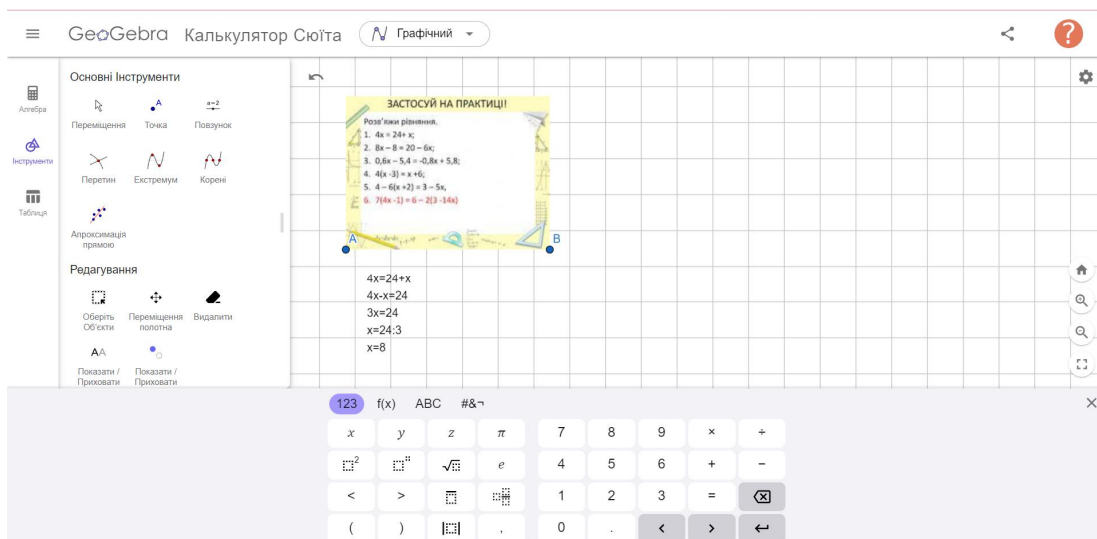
GeoGebra Калькулятор Сюїта Графічний

Алгебра
Інструменти
Таблиця

Основні Інструменти
Переміщення Точка Повзунок
Перетин Екстремум Корені
Апроксимація прямою

Редагування
Оберіть Об'єкти Переміщення полотна Видалити
Показати / Приховати Показати / Приховати

ЗАСТОСУЙ НА ПРАКТИЦІ!
Розв'яжи рівняння.
1. 4x = 24+ x;
2. 8x – 8 = 20 – 6x;
3. 0,6x – 5,4 = -0,8x + 5,8;
4. 4(x -3) = x +6;
5. 4 – 6(x +2) = 3 – 5x,
6. 7(4x -1) = 6 – 2(3 -14x)

A
B

4x=24+x
4x-x=24
3x=24
x=24:3
x=8

123 f(x) ABC #&¬

| $x$ | $y$ | $z$ | $\pi$ | 7 | 8 | 9 | × | ÷ |
|---|---|---|---|---|---|---|---|---|
| $\square^2$ | $\square^{\square}$ | $\sqrt{\square}$ | $e$ | 4 | 5 | 6 | + | − |
| < | > | | | 1 | 2 | 3 | = | ⌫ |
| ( | ) | | , | 0 | . | < | > | ↵ |